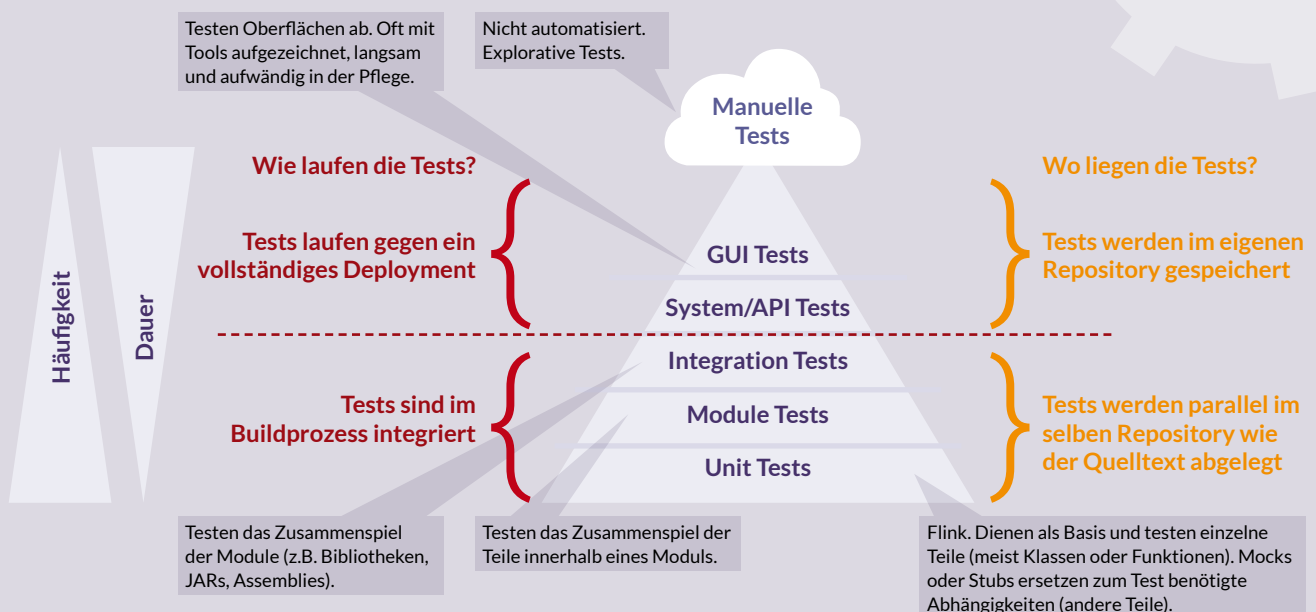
Testen Oberflächen ab. Oft mit Tools aufgezeichnet, langsam und aufwändig in der Pflege.

Nicht automatisiert. Explorative Tests.

Manuelle Tests

Wie laufen die Tests?

Wo liegen die Tests?

Häufigkeit

Dauer

Tests laufen gegen ein vollständiges Deployment

GUI Tests

System/API Tests

Tests werden im eigenen Repository gespeichert

Integration Tests

Module Tests

Unit Tests

Tests sind im Buildprozess integriert

Tests werden parallel im selben Repository wie der Quelltext abgelegt

Testen das Zusammenspiel der Module (z.B. Bibliotheken, JARs, Assemblies).

Testen das Zusammenspiel der Teile innerhalb eines Moduls.

Flink. Dienen als Basis und testen einzelne Teile (meist Klassen oder Funktionen). Mocks oder Stubs ersetzen zum Test benötigte Abhängigkeiten (andere Teile).